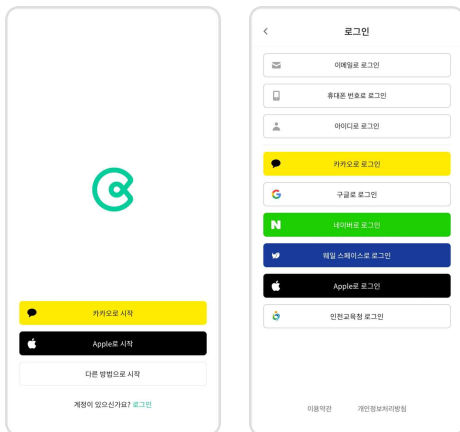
카카오로 시작

Apple로 시작

다른 방법으로 시작

계정이 있으신가요? 로그인

<

로그인

이메일로 로그인

휴대폰 번호로 로그인

아이디로 로그인

카카오로 로그인

G 구글로 로그인

N 네이버로 로그인

웨일 스페이스로 로그인

Apple로 로그인

인천교육청 로그인

이용약관 개인정보처리방침